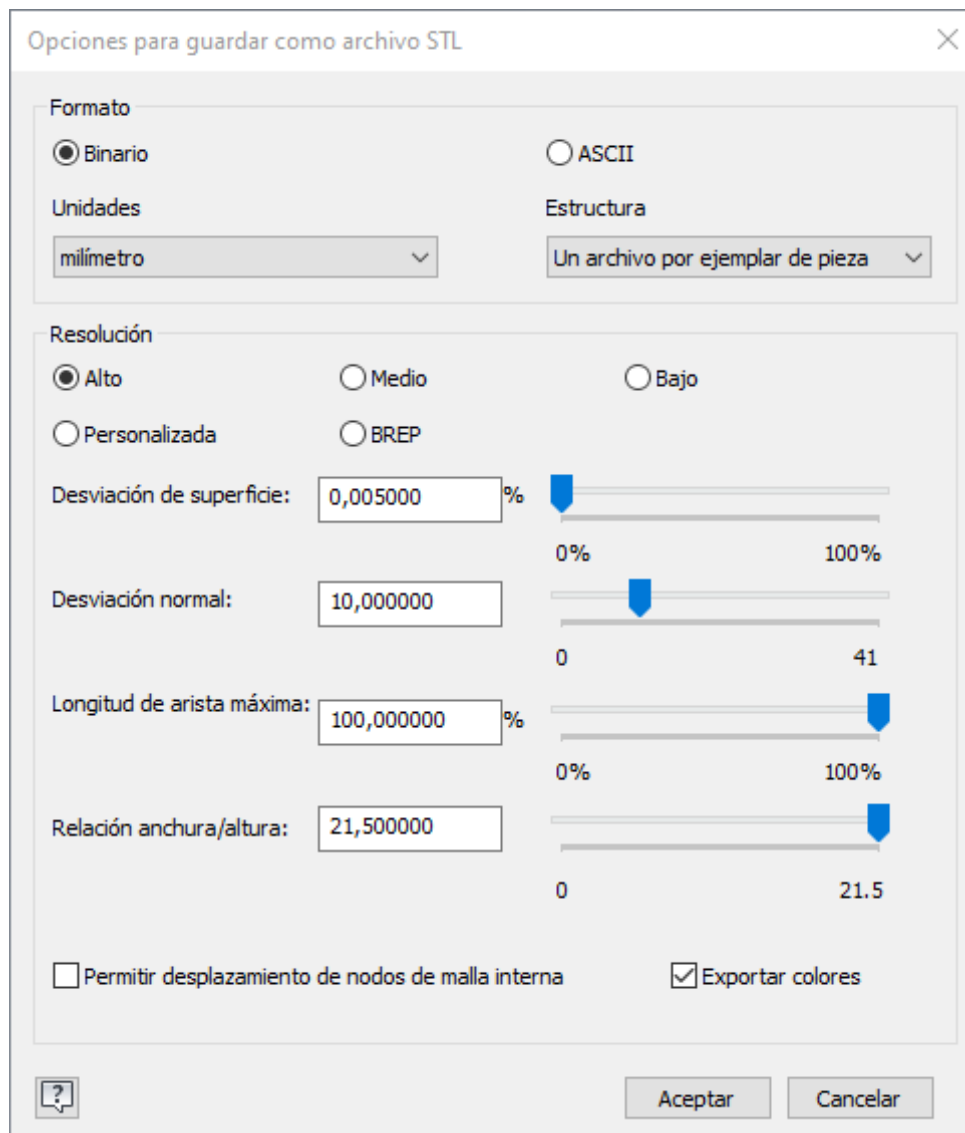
Opciones para guardar como archivo STL

Formato

Binario

ASCII

Unidades

milímetro

Estructura

Un archivo por ejemplar de pieza

Resolución

Alto

Medio

Bajo

Personalizada

BREP

Desviación de superficie: 0,005000 %

0% 100%

Desviación normal: 10,000000

0 41

Longitud de arista máxima: 100,000000 %

0% 100%

Relación anchura/altura: 21,500000

0 21.5

Permitir desplazamiento de nodos de malla interna

Exportar colores

?

Aceptar

Cancelar